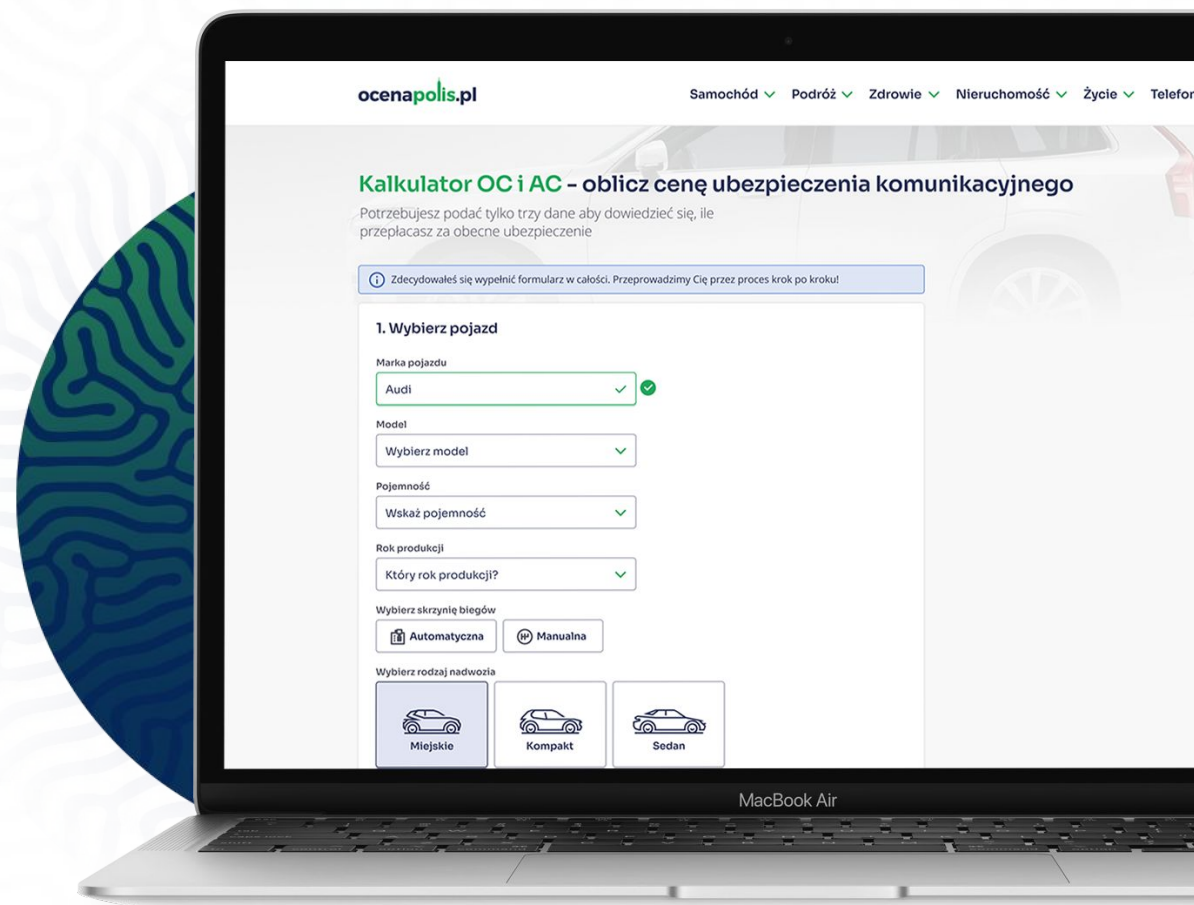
ocenapolis.pl

Samochód Podróż Zdrowie Nieruchomość Życie Telefon

Kalkulator OC i AC - oblicz cenę ubezpieczenia komunikacyjnego

Potrzebujesz podać tylko trzy dane aby dowiedzieć się, ile przepłacasz za obecne ubezpieczenie

Zdecydowałeś się wypełnić formularz w całości. Przeprowadzimy Cię przez proces krok po kroku!

1. Wybierz pojazd

Marka pojazdu

Audi

Model

Wybierz model

Pojemność

Wskaż pojemność

Rok produkcji

Który rok produkcji?

Wybierz skrzynię biegów

Automatyczna

Manualna

Wybierz rodzaj nadwozia

Miejskie

Kompakt

Sedan

MacBook Air